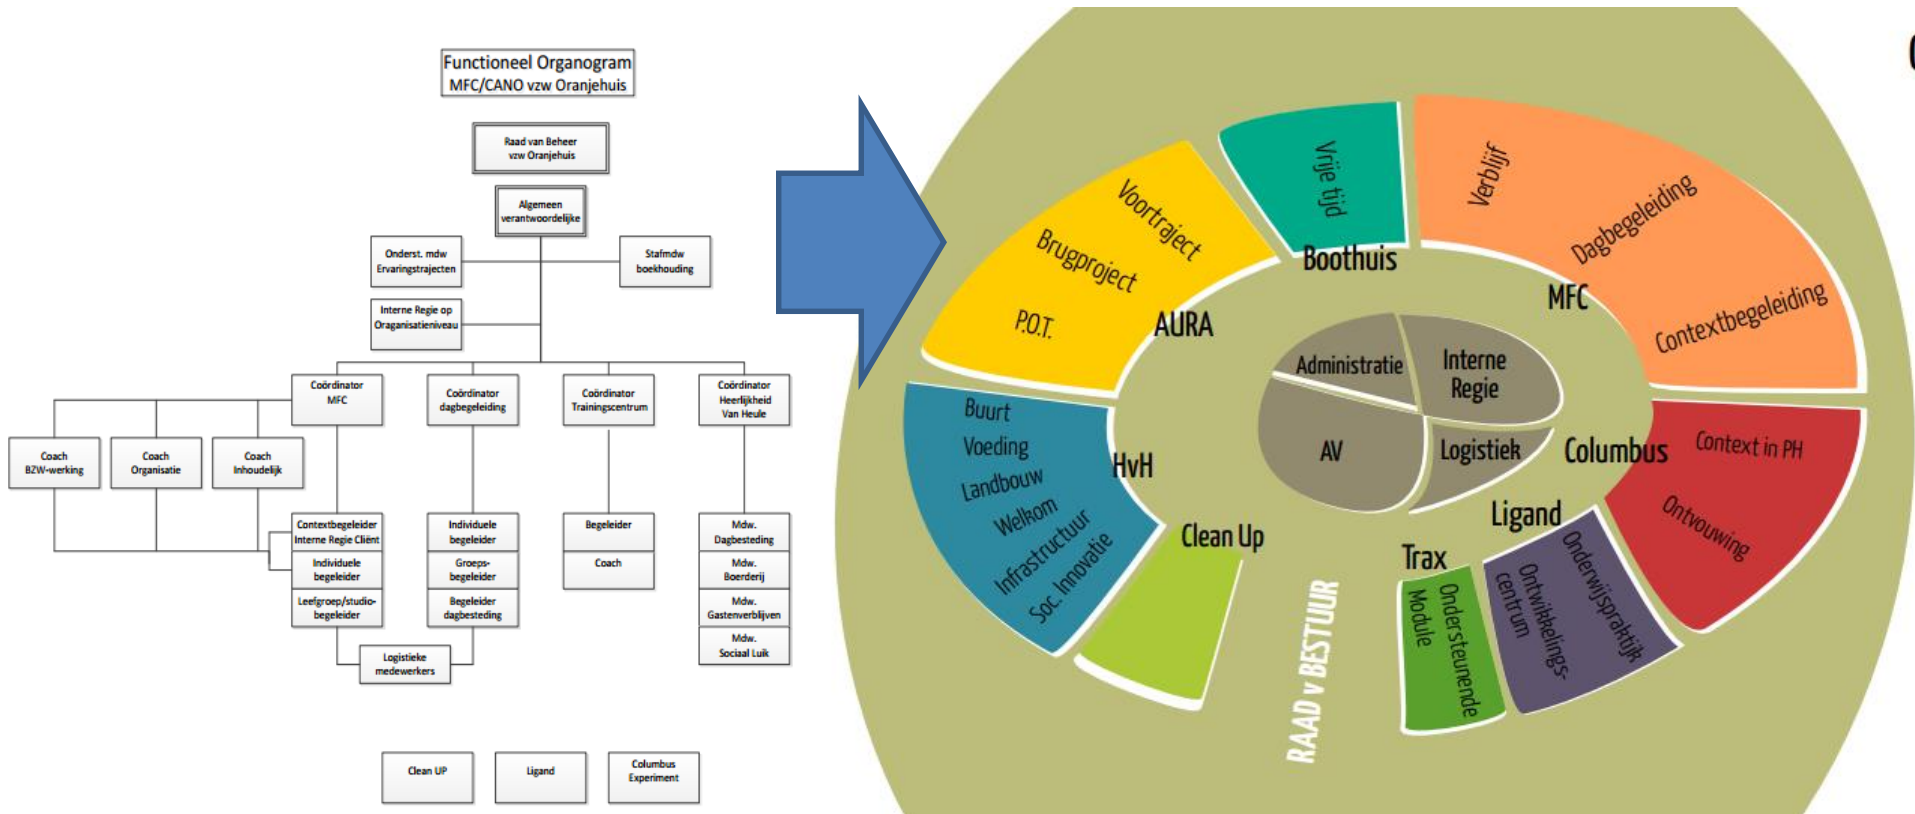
Functioneel Organogram
MFC/CANO vzw Oranjehuis

Raad van Beheer vzw Oranjehuis

Algemeen verantwoordelijke

Onderst. mdw Ervaringstrajecten

Stafmdw boekhouding

Interne Regie op Organisatieniveau

Coördinator MFC

Coördinator dagbegeleiding

Coördinator Trainingscentrum

Coördinator Heerlijkheid Van Heule

Coach BZW-werking

Coach Organisatie

Coach Inhoudelijk

Contextbegeleider Interne Regie Cliënt

Individuele begeleider

Leefgroep/studio-begeleider

Individuele begeleider

Groeps-begeleider

Begeleider dagbesteding

Begeleider

Coach

Mdw. Dagbesteding

Mdw. Boerderij

Mdw. Gastenverblijven

Mdw. Sociaal Luik

Logistieke medewerkers

Clean UP

Ligand

Columbus Experiment

Vrije tijd
Boothuis
Verblijf
Dagbegeleiding
MFC
Contextbegeleiding
Voortraject
Brugproject
P.O.T.
AURA
Administratie
Interne Regie
AV
Logistiek
Columbus
Context in PH
Ontvouwing
Buurt
Voeding
Landbouw
Welkom
Infrastructuur
Soc. Innovatie
HvH
Clean Up
Ligand
Onderwijspraktijk
Ontwikkelings-centrum
Trax
Ondersteunende Module
RAAD v BESTUUR